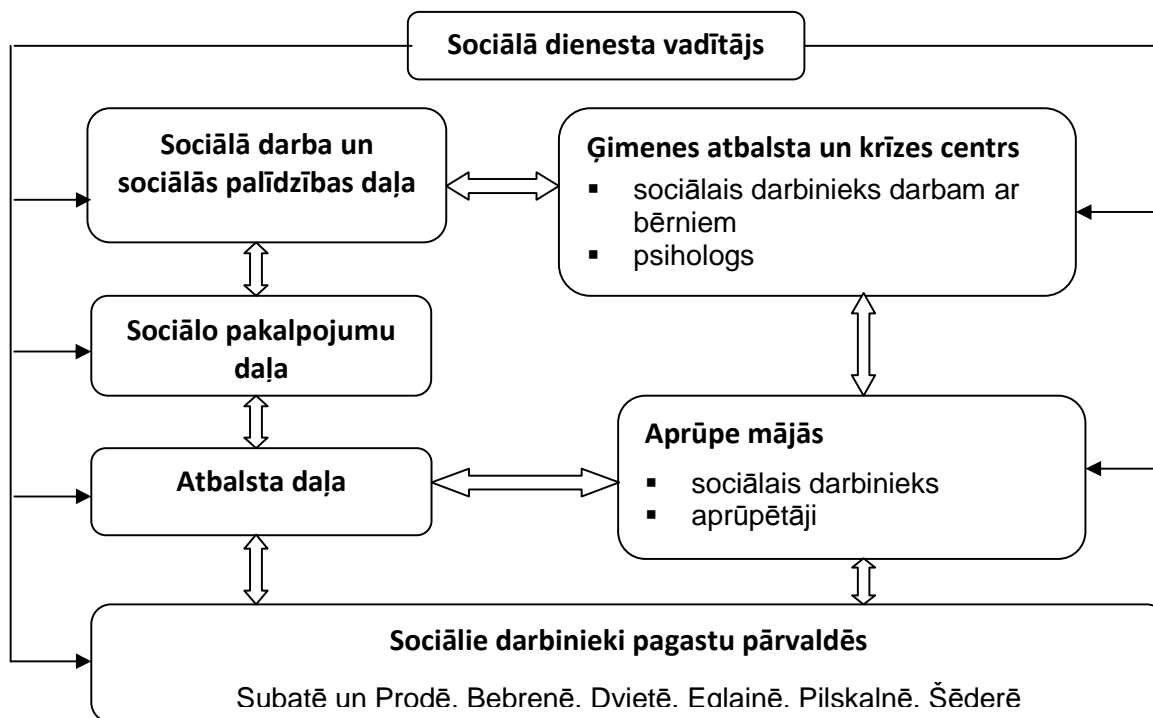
Sociālā dienesta vadītājs

Sociālā darba un sociālās palīdzības daļa

Ģimenes atbalsta un krīzes centrs
- sociālais darbinieks darbam ar bērniem
- psihologs

Sociālo pakalpojumu daļa

Aprūpe mājās
- sociālais darbinieks
- aprūpētāji

Atbalsta daļa

Sociālie darbinieki pagastu pārvaldēs

Subatē un Prodē, Bebrenē, Dvietē, Eglainē, Pilskalnē, Šēderē